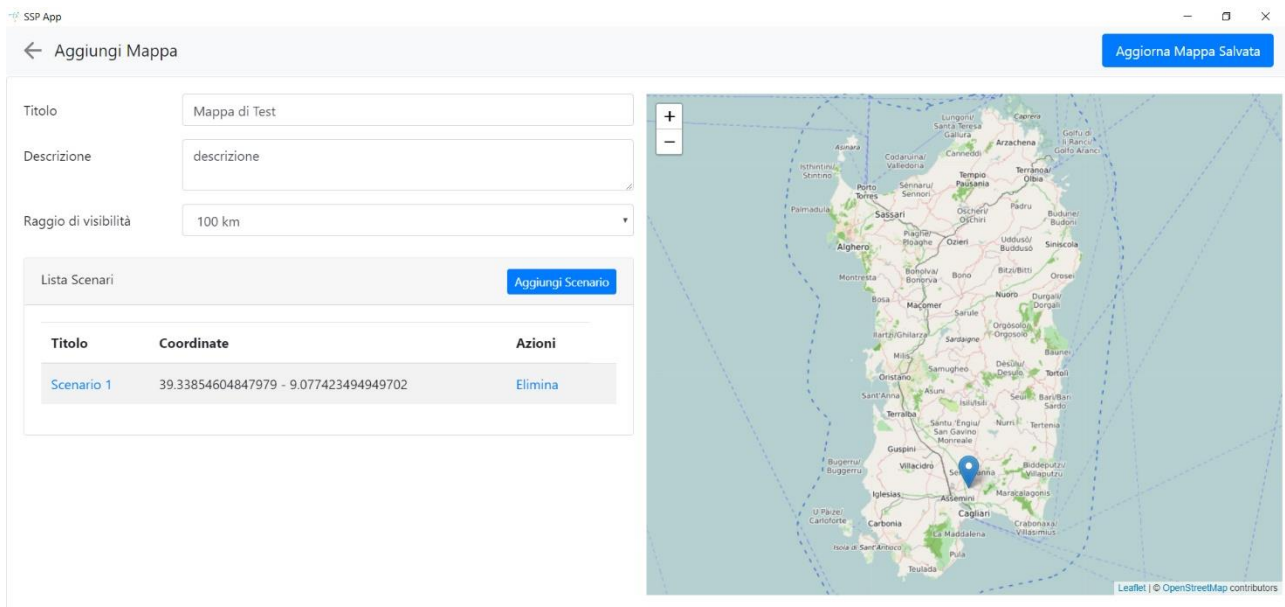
SSP App

← Aggiungi Mappa

Aggiorna Mappa Salvata

Titolo
Mappa di Test

Descrizione
descrizione

Raggio di visibilità
100 km

Lista Scenari
Aggiungi Scenario

| Titolo | Coordinate | Azioni |
|---|---|---|
| Scenario 1 | 39.33854604847979 - 9.077423494949702 | Elimina |

+
−

Lungoni/ Santa Teresa Gallura
Caprera
Golfu di li Ranci/ Golfo Aranci
Asinara
Arzachena
Codaruina/ Valledoria
Canneddi
Isthintini/ Stintino
Tempio Pausania
Terranoa/ Olbia
Porto Torres
Sènnaru/ Sennori
Palmadula
Sassari
Oscheri/ Oschiri
Padru
Budune/ Budoni
Piaghe/ Ploaghe
Ozieri
Uddusò/ Buddusò
Siniscola
Alghero
Bitzi/Bitti
Montresta
Bonolva/ Bonorva
Bono
Orosei
Nuoro
Durgali/ Dorgali
Bosa
Macomer
Sarule
Bartzi/Ghilarza
Sardaigne
Orgòsolo/ Orgosolo
Baunei
Milis
Dèsulu/ Desulo
Samugheo
Tortolì
Oristano
Asuni
Sant'Anna
Isili/Isili
Seui
Bari/Bari Sardo
Terralba
Santu 'Engiu/ San Gavino Monreale
Nurri
Tertenia
Guspini
Bugerru/ Buggerru
Villacidro
Biddeputzi/ Villaputzu
Iglesias
Assemini
Maracalagonis
U Pàize/ Carloforte
Cagliari
Carbonia
Crabonaxa/ Villasimius
Isola di Sant'Antioco
La Maddalena
Pula
Teulada

Leaflet | © OpenStreetMap contributors